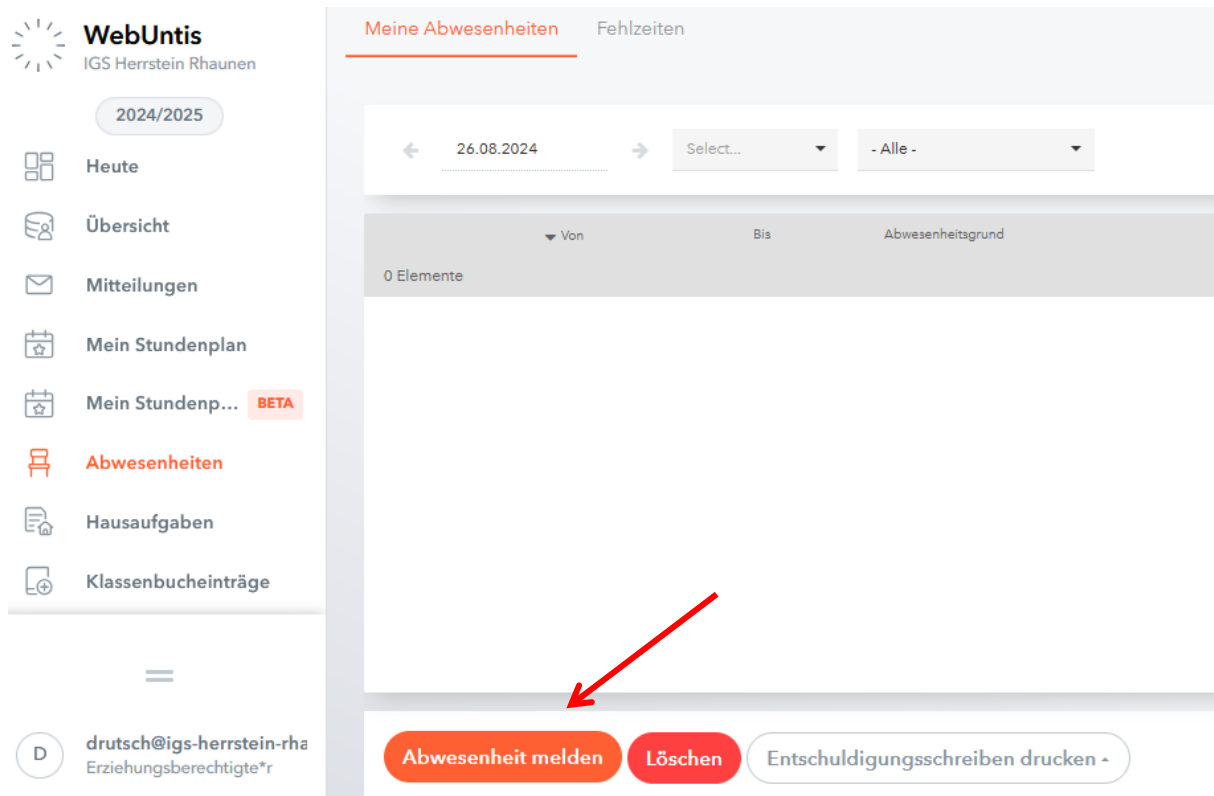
WebUntis
IGS Herrstein Rhaunen

2024/2025

Heute

Übersicht

Mitteilungen

Mein Stundenplan

Mein Stundenp... BETA

Abwesenheiten

Hausaufgaben

Klassenbucheinträge

D drutsch@igs-herrstein-rha
Erziehungsberechtigte*r

Meine Abwesenheiten Fehlzeiten

26.08.2024 Select... - Alle -

| Von | Bis | Abwesenheitsgrund |
|---|---|---|
| 0 Elemente | | |

Abwesenheit melden Löschen Entschuldigungsschreiben drucken